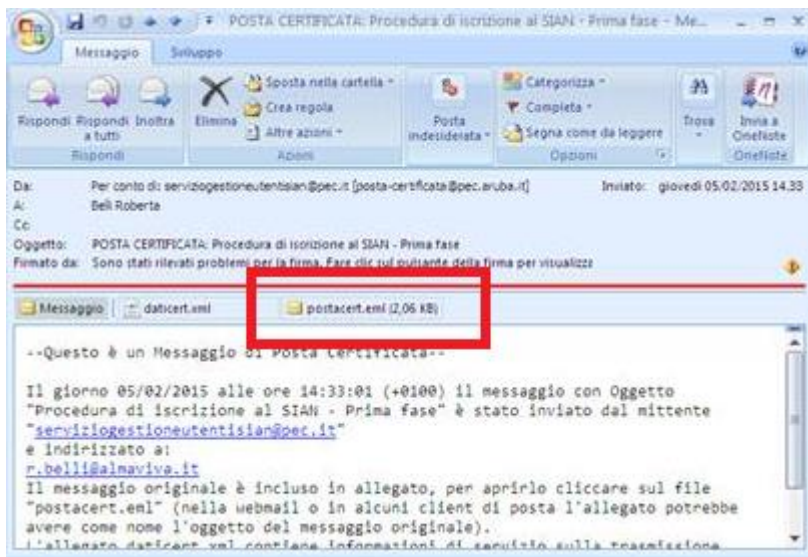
POSTA CERTIFICATA: Procedura di iscrizione al SIAN - Prima fase - Me...

Messaggio Sviluppo

Rispondi Rispondi a tutti Inoltra
Rispondi

Elimina
Sposta nella cartella
Crea regola
Altre azioni
Azioni

Posta indesiderata

Categorizza
Completa
Segna come da leggere
Opzioni

Trova

Invia a OneNote
OneNote

Da: Per conto di: serviziogestioneutentisian@pec.it [posta-certificata@pec.aruba.it]
Inviato: giovedì 05/02/2015 14.33
A: Belli Roberta
Cc:
Oggetto: POSTA CERTIFICATA: Procedura di iscrizione al SIAN - Prima fase
Firmato da: Sono stati rilevati problemi per la firma. Fare clic sul pulsante della firma per visualizz

Messaggio daticert.xml postacert.eml (2,06 KB)

--Questo è un Messaggio di Posta Certificata--

Il giorno 05/02/2015 alle ore 14:33:01 (+0100) il messaggio con Oggetto "Procedura di iscrizione al SIAN - Prima fase" è stato inviato dal mittente "serviziogestioneutentisian@pec.it"
e indirizzato a:
r.belli@almaviva.it
Il messaggio originale è incluso in allegato, per aprirlo cliccare sul file "postacert.eml" (nella webmail o in alcuni client di posta l'allegato potrebbe avere come nome l'oggetto del messaggio originale).
L'allegato daticert.xml contiene informazioni di servizio sulla trasmissione